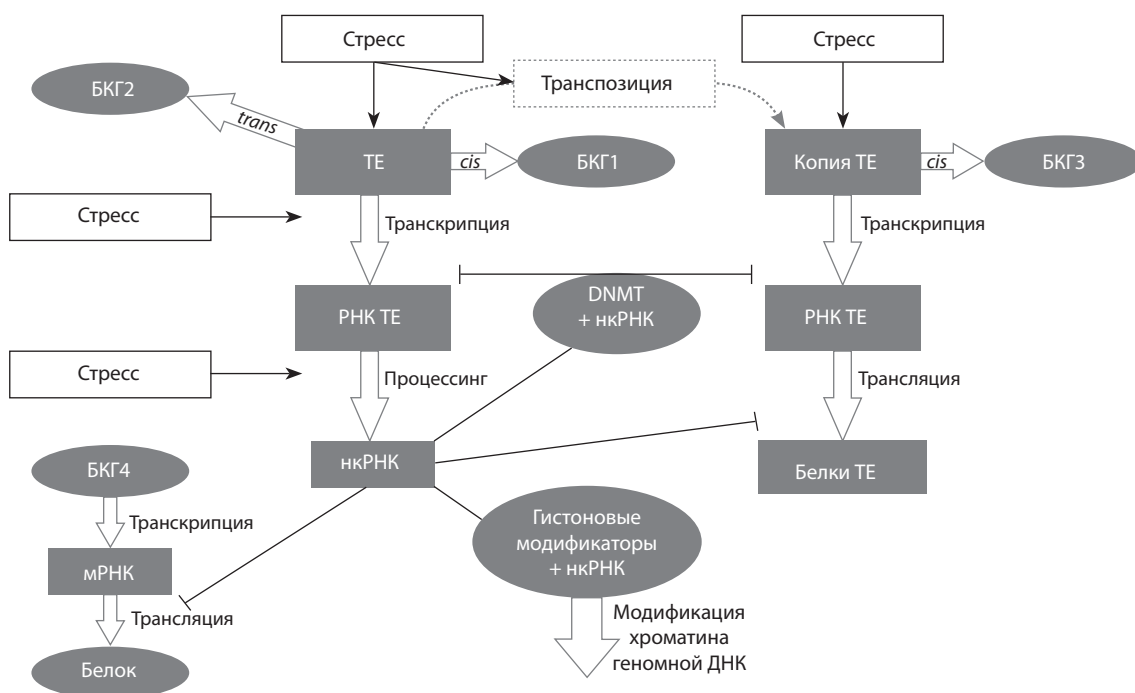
Стресс

Стресс

БКГ2

trans

Транспозиция

ТЕ

cis

БКГ1

Копия ТЕ

cis

БКГ3

Стресс

Транскрипция

Транскрипция

РНК ТЕ

DNMT + нкРНК

РНК ТЕ

Стресс

Процессинг

Трансляция

БКГ4

нкРНК

Белки ТЕ

Транскрипция

мРНК

Гистоновые модификаторы + нкРНК

Трансляция

Модификация хроматина геномной ДНК

Белок